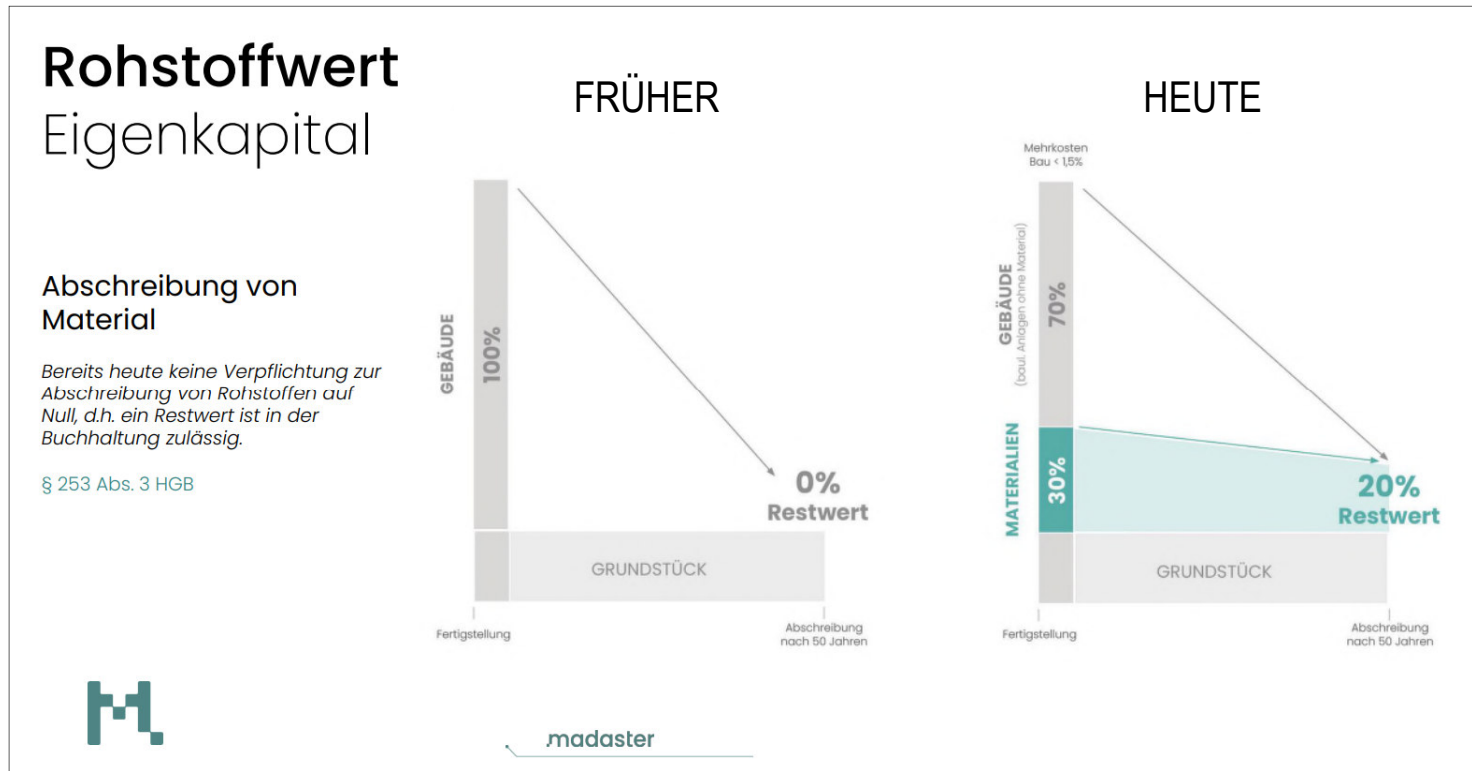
Rohstoffwert
Eigenkapital

Abschreibung von Material

Bereits heute keine Verpflichtung zur Abschreibung von Rohstoffen auf Null, d.h. ein Restwert ist in der Buchhaltung zulässig.

§ 253 Abs. 3 HGB

FRÜHER

GEBÄUDE
100%
0%
Restwert
GRUNDSTÜCK
Fertigstellung
Abschreibung nach 50 Jahren

HEUTE

Mehrkosten Bau < 1,5%
GEBÄUDE
(baul. Anlagen ohne Material)
70%
MATERIALIEN
30%
20%
Restwert
GRUNDSTÜCK
Fertigstellung
Abschreibung nach 50 Jahren

madaster